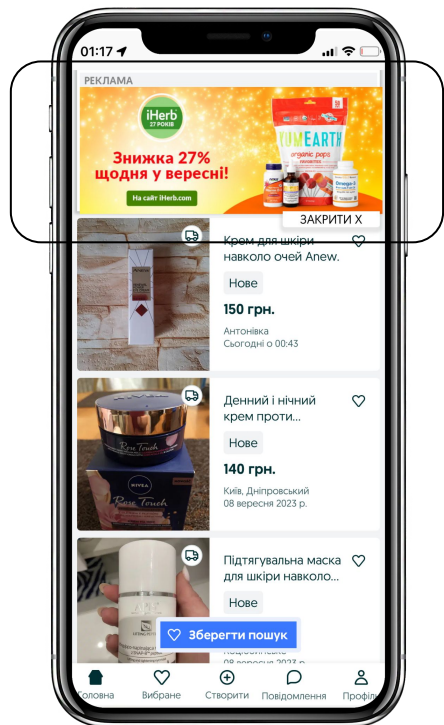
01:17

РЕКЛАМА

iHerb 27 РОКІВ

Знижка 27% щодня у вересні!

На сайт iHerb.com

YUMEARTH organic pops

Omega-3

ЗАКРИТИ Х

Крем для шкіри навколо очей Anew.

Нове

150 грн.

Антонівка
Сьогодні о 00:43

Денний і нічний крем проти...

Нове

140 грн.

Київ, Дніпровський
08 вересня 2023 р.

Rose Touch

NIVEA

Rose Touch

Підтягувальна маска для шкіри навколо...

Нове

Зберегти пошук

08 вересня 2023 р.

Головна Вибране Створити Повідомлення Профіль